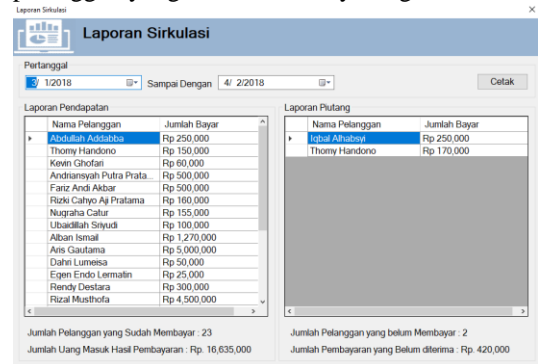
Laporan Sirkulasi ×

Laporan Sirkulasi

Pertanggal

3/ 1/2018 Sampai Dengan 4/ 2/2018 Cetak

Laporan Pendapatan

| Nama Pelanggan | Jumlah Bayar |
|---|---|
| Abdullah Addabba | Rp 250,000 |
| Thomy Handono | Rp 150,000 |
| Kevin Ghofari | Rp 60,000 |
| Andriansyah Putra Prata... | Rp 500,000 |
| Fariz Andi Akbar | Rp 500,000 |
| Rizki Cahyo Aji Pratama | Rp 160,000 |
| Nugraha Catur | Rp 155,000 |
| Ubaidillah Sriyudi | Rp 100,000 |
| Alban Ismail | Rp 1,270,000 |
| Aris Gautama | Rp 5,000,000 |
| Dahri Lumeisa | Rp 50,000 |
| Egen Endo Lermatin | Rp 25,000 |
| Rendy Destara | Rp 300,000 |
| Rizal Musthofa | Rp 4,500,000 |

Laporan Piutang

| Nama Pelanggan | Jumlah Bayar |
|---|---|
| Iqbal Alhabsyi | Rp 250,000 |
| Thomy Handono | Rp 170,000 |

Jumlah Pelanggan yang Sudah Membayar : 23

Jumlah Uang Masuk Hasil Pembayaran : Rp. 16,635,000

Jumlah Pelanggan yang belum Membayar : 2

Jumlah Pembayaran yang Belum diterima : Rp. 420,000